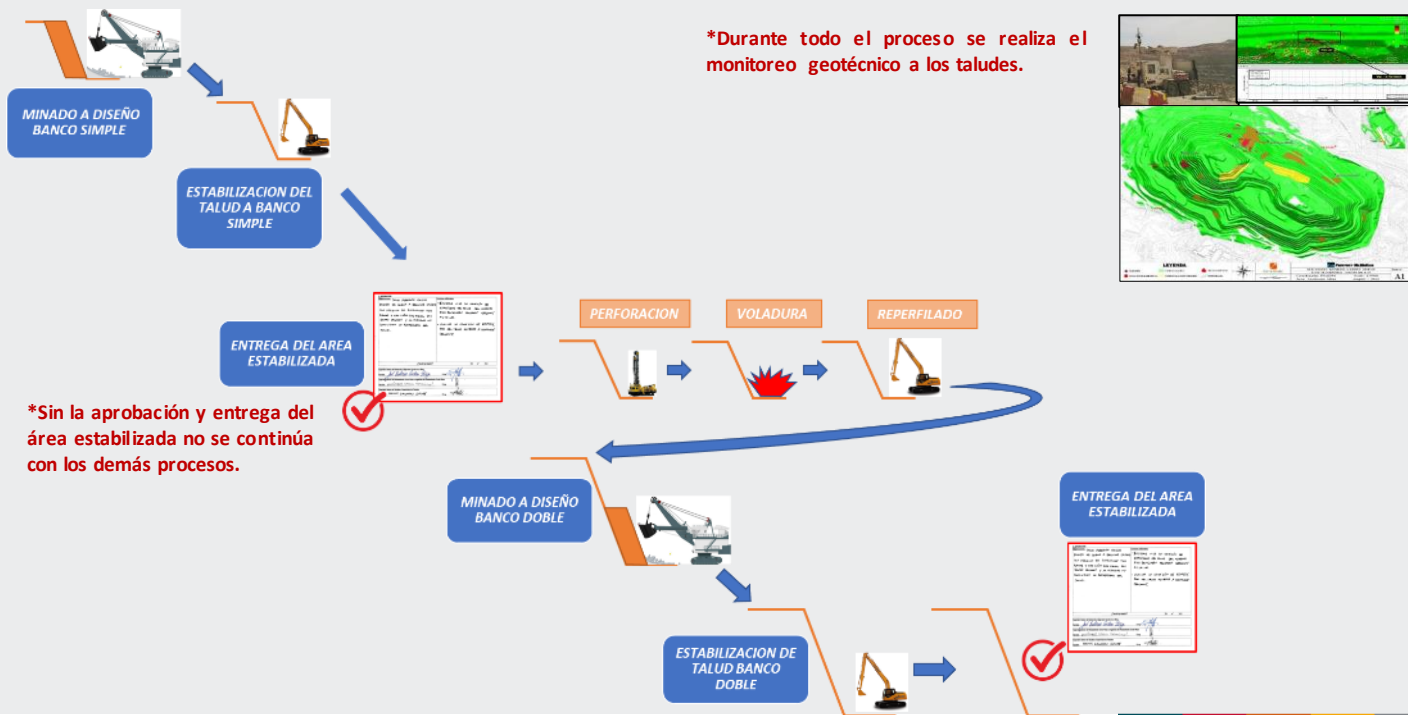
MINADO A DISEÑO BANCO SIMPLE

ESTABILIZACION DEL TALUD A BANCO SIMPLE

*Durante todo el proceso se realiza el monitoreo geotécnico a los taludes.

ENTREGA DEL AREA ESTABILIZADA

PERFORACION

VOLADURA

REPERFILADO

*Sin la aprobación y entrega del área estabilizada no se continúa con los demás procesos.

MINADO A DISEÑO BANCO DOBLE

ESTABILIZACION DE TALUD BANCO DOBLE

ENTREGA DEL AREA ESTABILIZADA